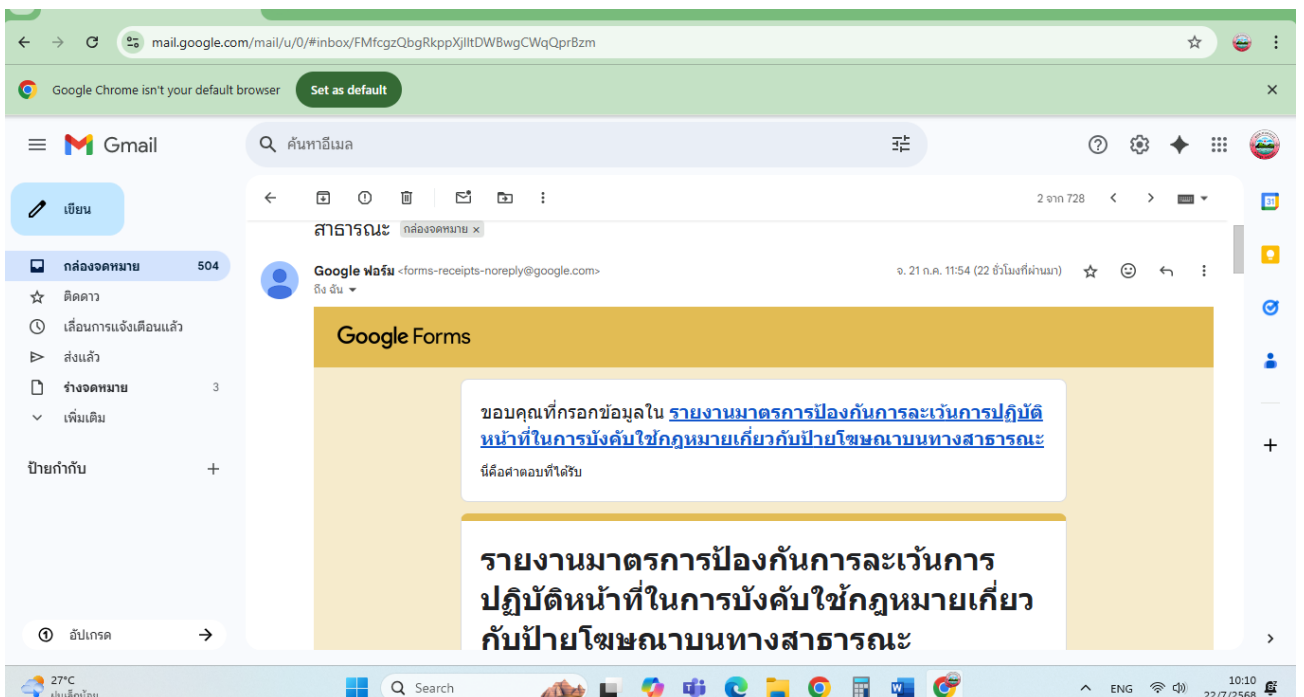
mail.google.com/mail/u/0/#inbox/FMfcgzQbgRkppXjlltDWBwgCWqQprBzm

Google Chrome isn't your default browser

Set as default

Gmail

ค้นหาอีเมล

เขียน

กล่องจดหมาย 504

ติดดาว

เลื่อนการแจ้งเตือนแล้ว

ส่งแล้ว

ร่างจดหมาย 3

เพิ่มเติม

ป้ายกำกับ

อัปเกรด

2 จาก 728

สาธารณะ กล่องจดหมาย ×

Google ฟอร์ม <forms-receipts-noreply@google.com>

ถึง ฉัน

จ. 21 ก.ค. 11:54 (22 ชั่วโมงที่ผ่านมา)

Google Forms

ขอบคุณที่กรอกข้อมูลใน รายงานมาตรการป้องกันการละเว้นการปฏิบัติหน้าที่ในการบังคับใช้กฎหมายเกี่ยวกับป้ายโฆษณาบนทางสาธารณะ

นี่คือคำตอบที่ได้รับ

รายงานมาตรการป้องกันการละเว้นการปฏิบัติหน้าที่ในการบังคับใช้กฎหมายเกี่ยวกับป้ายโฆษณาบนทางสาธารณะ

27°C

Search

ENG

10:10
22/7/2568